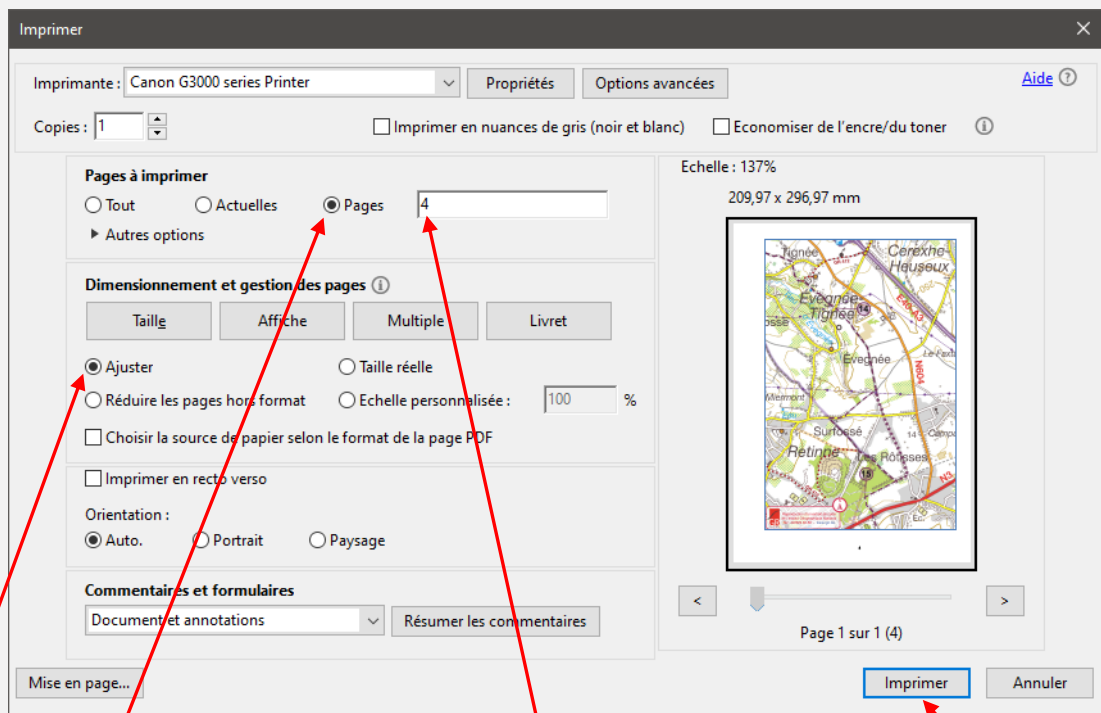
Imprimer

Imprimante : Canon G3000 series Printer
Propriétés
Options avancées
Aide

Copies : 1
Imprimer en nuances de gris (noir et blanc)
Economiser de l'encre/du toner

Pages à imprimer
Tout
Actuelles
Pages
4
Autres options

Dimensionnement et gestion des pages
Taille
Affiche
Multiple
Livret
Ajuster
Taille réelle
Réduire les pages hors format
Echelle personnalisée :
100
%
Choisir la source de papier selon le format de la page PDF

Imprimer en recto verso
Orientation :
Auto.
Portrait
Paysage

Commentaires et formulaires
Document et annotations
Résumer les commentaires

Echelle : 137%
209,97 x 296,97 mm

Tignée
Cerexhe-Heuseux
Evegnée-Tignée
Evegnée
N604
Surfossé
Retinne
Les Rousses
14
N3
E40
13

<
>
Page 1 sur 1 (4)

Mise en page...
Imprimer
Annuler